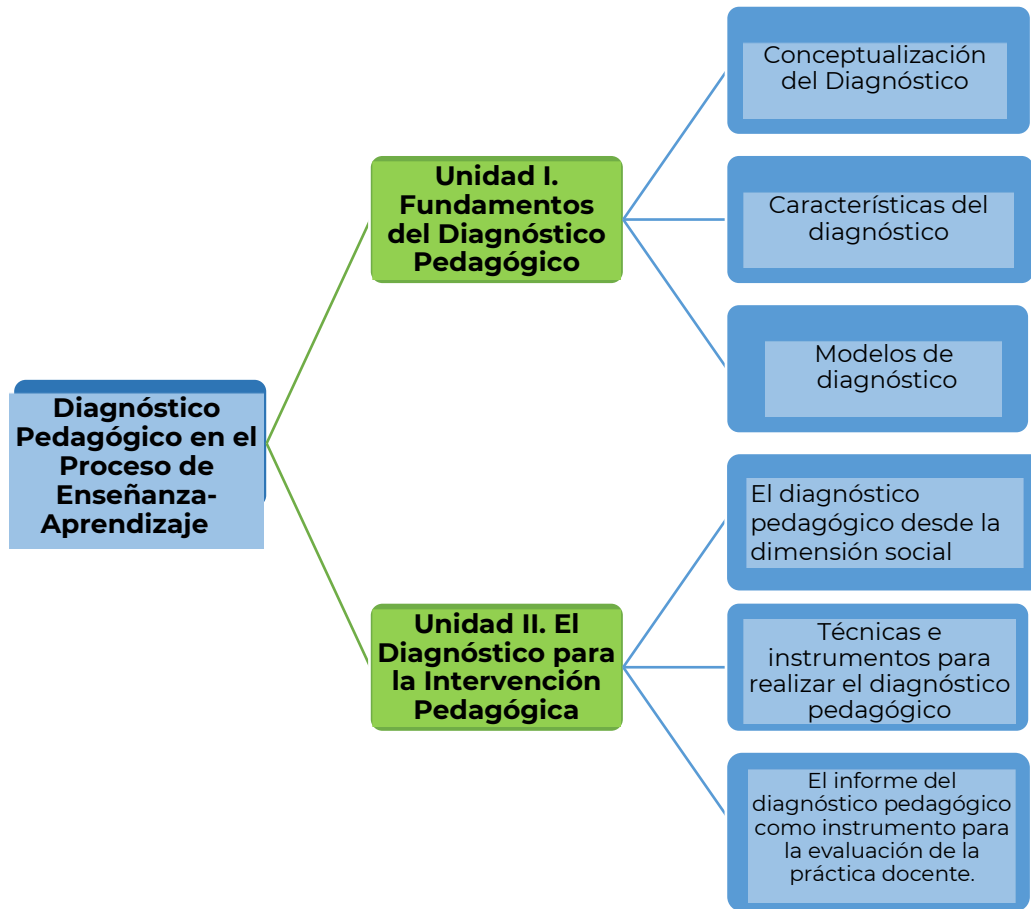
Diagnóstico Pedagógico en el Proceso de Enseñanza-Aprendizaje

Unidad I. Fundamentos del Diagnóstico Pedagógico

Conceptualización del Diagnóstico

Características del diagnóstico

Modelos de diagnóstico

Unidad II. El Diagnóstico para la Intervención Pedagógica

El diagnóstico pedagógico desde la dimensión social

Técnicas e instrumentos para realizar el diagnóstico pedagógico

El informe del diagnóstico pedagógico como instrumento para la evaluación de la práctica docente.